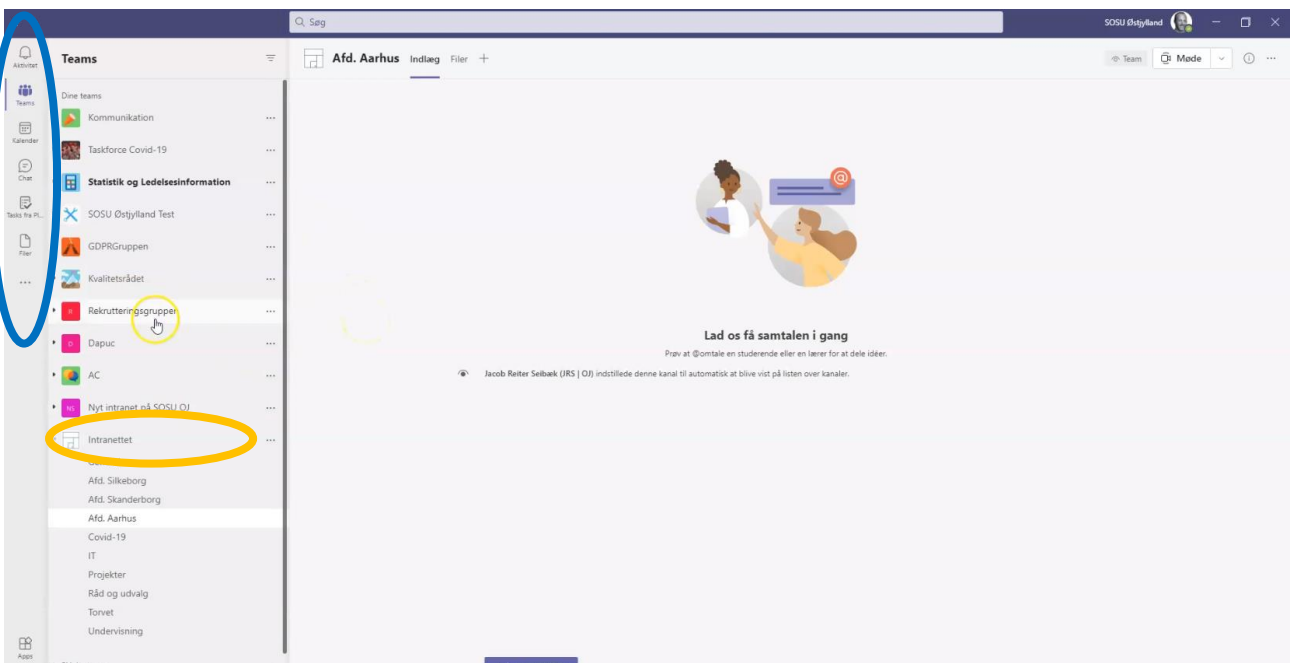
Søg

SOSU Østjylland

Aktivitet
Teams
Kalender
Chat
Tasks fra Pl...
Filer
...
Apps

Teams

Dine teams

Kommunikation ...
Taskforce Covid-19 ...
Statistik og Ledelsesinformation ...
SOSU Østjylland Test ...
GDPRGruppen ...
Kvalitetsrådet ...
R Rekrutteringsgrupper ...
D Dapuc ...
AC ...
NS Nyt intranet på SOSU OJ ...
Intranettet ...
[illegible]
Afd. Silkeborg
Afd. Skanderborg
Afd. Aarhus
Covid-19
IT
Projekter
Råd og udvalg
Torvet
Undervisning

Afd. Aarhus Indlæg Filer +

Team Møde

Lad os få samtalen i gang

Prøv at @omtale en studerende eller en lærer for at dele idéer.

Jacob Reiter Seibæk (JRS | OJ) indstillede denne kanal til automatisk at blive vist på listen over kanaler.